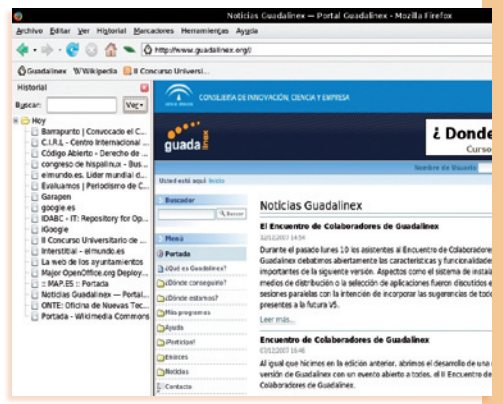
Noticias Guadalinex — Portal Guadalinex - Mozilla Firefox

Archivo Editar Ver Historial Marcadores Herramientas Ayuda

http://www.guadalinex.org/

Guadalinex Wikipedia II Concurso Universi...

Historial

Buscar: Ver

Hoy
Barrapunto | Convocado el C...
C.I.R.L - Centro Internacional ...
Código Abierto - Derecho de ...
congreso de hispalinux - Bus...
elmundo.es. Líder mundial d...
Evaluamos | Periodismo de C...
Garapen
google.es
IDABC - IT: Repository for Op...
iGoogle
II Concurso Universitario de ...
Interstitial - elmundo.es
La web de los ayuntamientos
Major OpenOffice.org Deploy...
:: MAP.ES :: Portada
Noticias Guadalinex — Portal...
ONTE: Oficina de Nuevas Tec...
Portada - Wikimedia Commons

JUNTA DE ANDALUCIA
CONSEJERÍA DE INNOVACIÓN, CIENCIA Y EMPRESA

guada linex

¿ Donde
Curso

Nombre de Usuario

Usted está aquí: Inicio

Buscador
Buscar

Menú
Portada
¿Qué es Guadalinex?
¿Dónde conseguirlo?
¿Dónde estamos?
Mis programas
Ayuda
¡Participa!
Enlaces
Noticias
Contacta

Noticias Guadalinex

El Encuentro de Colaboradores de Guadalinex
12/12/2007 14:54
Durante el pasado lunes 10 los asistentes al Encuentro de Colaboradore Guadalinex debatieron abiertamente las características y funcionalidade importantes de la siguiente versión. Aspectos como el sistema de instala medios de distribución o la selección de aplicaciones fueron discutidos e sesiones paralelas con la intención de incorporar las sugerencias de todo presentes a la futura V5.
Leer más...

Encuentro de Colaboradores de Guadalinex
03/12/2007 16:46
Al igual que hicimos en la edición anterior, abrimos el desarrollo de una versión de Guadalinex con un evento abierto a todos, el II Encuentro de Colaboradores de Guadalinex.